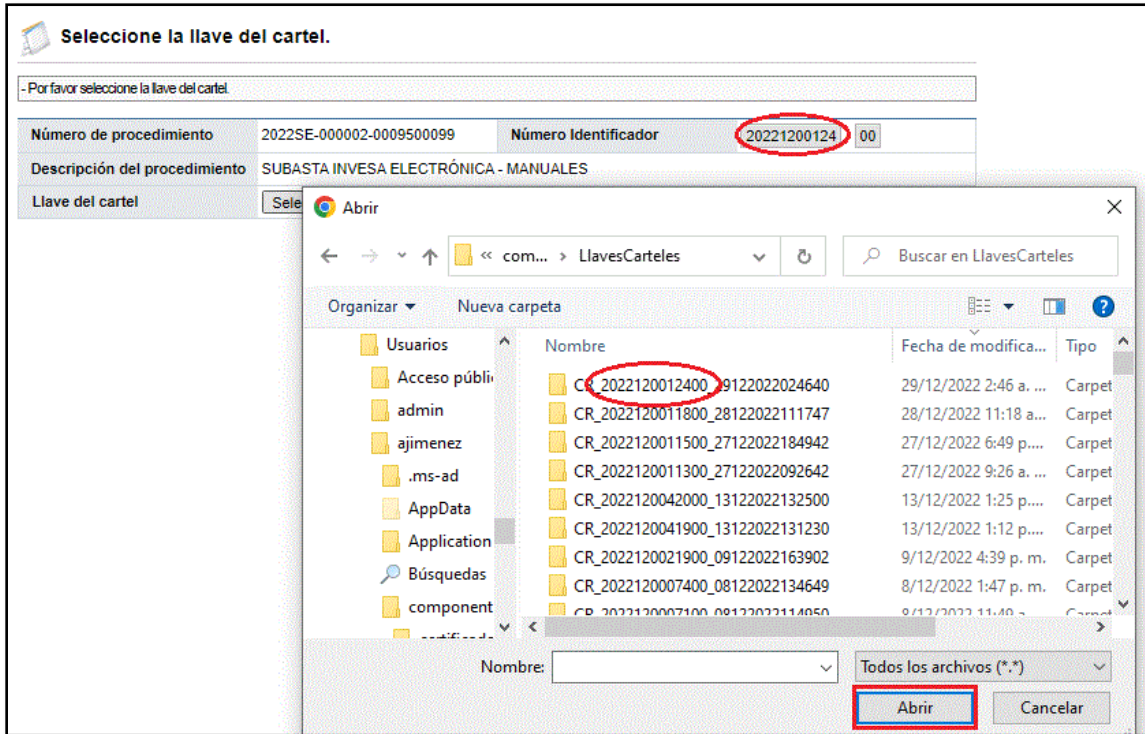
Seleccione la llave del cartel.

- Por favor seleccione la llave del cartel.

| Número de procedimiento | 2022SE-000002-0009500099 | Número Identificador | 20221200124 | 00 |
|---|---|---|---|---|
| Descripción del procedimiento | SUBASTA INVESA ELECTRÓNICA - MANUALES | | | |
| Llave del cartel | Sele | | | |

Abrir

« com... › LlavesCarteles

Buscar en LlavesCarteles

Organizar ▾ Nueva carpeta

Usuarios
Acceso públi
admin
ajimenez
.ms-ad
AppData
Application
Búsquedas
component
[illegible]

| Nombre | Fecha de modifica... | Tipo |
|---|---|---|
| CR_2022120012400_29122022024640 | 29/12/2022 2:46 a. ... | Carpet |
| CR_2022120011800_28122022111747 | 28/12/2022 11:18 a... | Carpet |
| CR_2022120011500_27122022184942 | 27/12/2022 6:49 p.... | Carpet |
| CR_2022120011300_27122022092642 | 27/12/2022 9:26 a. ... | Carpet |
| CR_2022120042000_13122022132500 | 13/12/2022 1:25 p.... | Carpet |
| CR_2022120041900_13122022131230 | 13/12/2022 1:12 p.... | Carpet |
| CR_2022120021900_09122022163902 | 9/12/2022 4:39 p. m. | Carpet |
| CR_2022120007400_08122022134649 | 8/12/2022 1:47 p. m. | Carpet |
| CR_2022120007100_08122022114950 | 8/12/2022 11:49 a... | Carpet |

Nombre:

Todos los archivos (*.*)

Abrir Cancelar